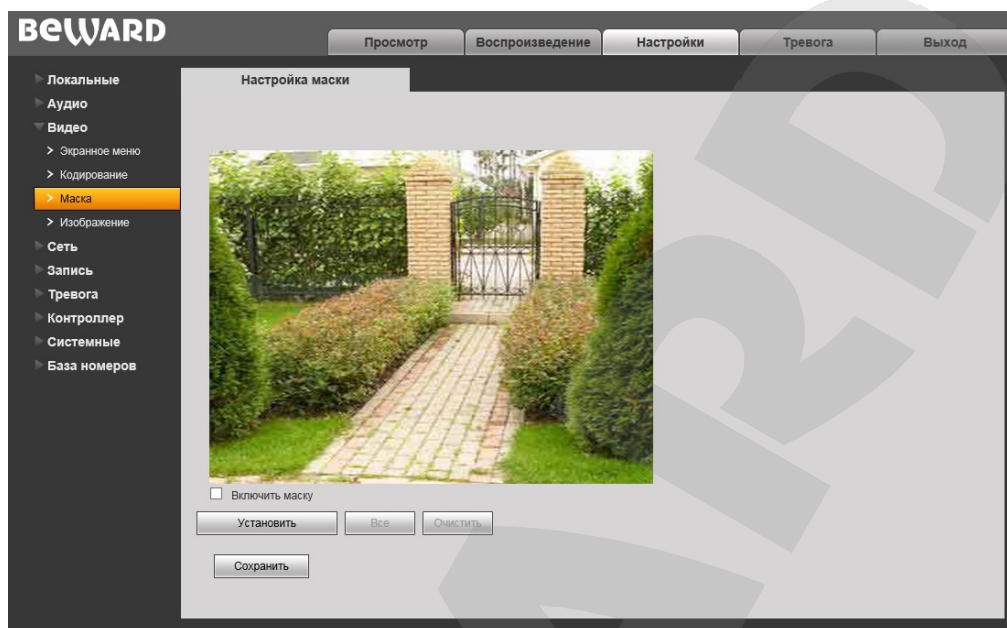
BEWARD

Просмотр | Воспроизведение | Настройки | Тревога | Выход

Локальные
Аудио
Видео
> Экранное меню
> Кодирование
> Маска
> Изображение
Сеть
Запись
Тревога
Контроллер
Системные
База номеров

Настройка маски

Включить маску

Установить
Все
Очистить

Сохранить